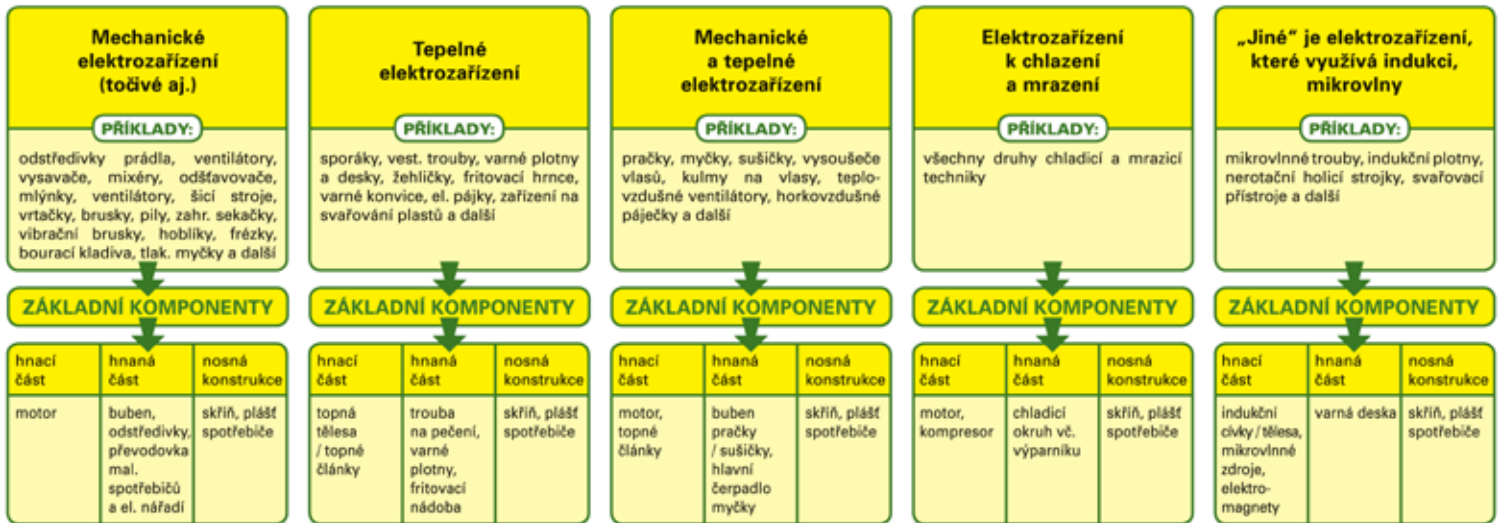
Mechanické elektrozařízení (točivé aj.)

PŘÍKLADY:

odstředivky prádla, ventilátory, vysavače, mixéry, odšťavovače, mlýnky, ventilátory, šicí stroje, vrtačky, brusky, pily, zahr. sekačky, vibrační brusky, hoblíky, frézky, bourací kladiva, tlak. myčky a další

ZÁKLADNÍ KOMPONENTY

| hnací část | hnaná část | nosná konstrukce |
|---|---|---|
| motor | buben, odstředivky, převodovka mal. spotřebičů a el. nářadí | skříň, plášť spotřebiče |

Tepelné elektrozařízení

PŘÍKLADY:

sporáky, vest. trouby, varné plotny a desky, žehličky, fritovací hrnce, varné konvice, el. pájky, zařízení na svařování plastů a další

ZÁKLADNÍ KOMPONENTY

| hnací část | hnaná část | nosná konstrukce |
|---|---|---|
| topná tělesa / topné články | trouba na pečení, varné plotny, fritovací nádoba | skříň, plášť spotřebiče |

Mechanické a tepelné elektrozařízení

PŘÍKLADY:

pračky, myčky, sušičky, vysoušeče vlasů, kulmy na vlasy, teplovzdušné ventilátory, horkovzdušné páječky a další

ZÁKLADNÍ KOMPONENTY

| hnací část | hnaná část | nosná konstrukce |
|---|---|---|
| motor, topné články | buben pračky / sušičky, hlavní čerpadlo myčky | skříň, plášť spotřebiče |

Elektrozařízení k chlazení a mrazení

PŘÍKLADY:

všechny druhy chladicí a mrazicí techniky

ZÁKLADNÍ KOMPONENTY

| hnací část | hnaná část | nosná konstrukce |
|---|---|---|
| motor, kompresor | chladicí okruh vč. výparníku | skříň, plášť spotřebiče |

„Jiné" je elektrozařízení, které využívá indukci, mikrovlny

PŘÍKLADY:

mikrovlnné trouby, indukční plotny, nerotační holicí strojky, svařovací přístroje a další

ZÁKLADNÍ KOMPONENTY

| hnací část | hnaná část | nosná konstrukce |
|---|---|---|
| indukční cívky / tělesa, mikrovlnné zdroje, elektromagnety | varná deska | skříň, plášť spotřebiče |